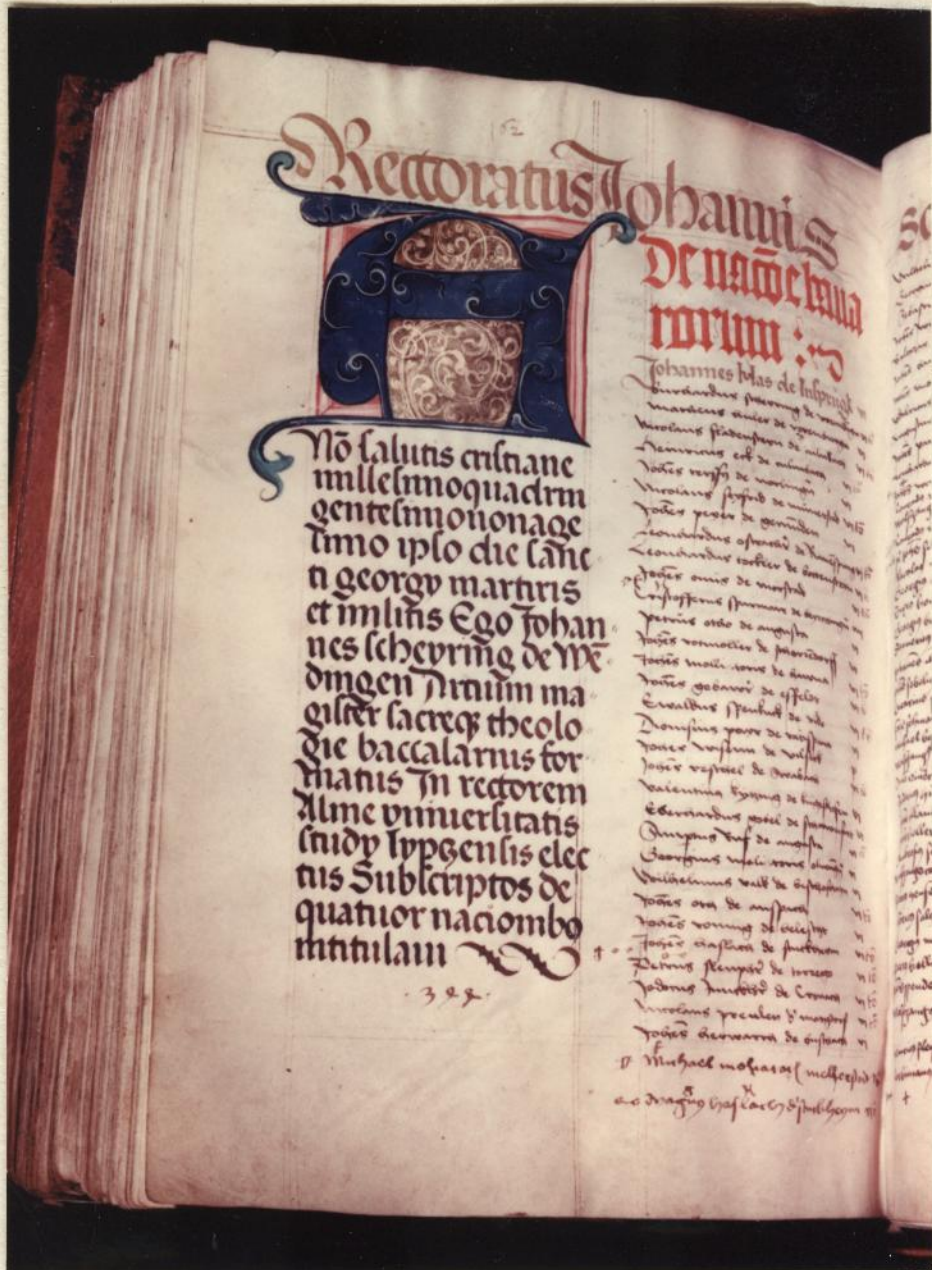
152

Rectoratus Johannis

A

Nno salutis cristiane millesimoquadringentesimonona gesimo ipso die sancti georgy martiris et militis Ego Johannes schevring de Wedingen Artium magister sacreque theologie baccalarius formatus In rectorem Alme vniuersitatis study lypczensis electus Subscriptos de quatuor nacionibus intitulaui

322

De nacione bauarorum :

Johannes blas de Inspruck
Burchardus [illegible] de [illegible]
Marcus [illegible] de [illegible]
Nicolaus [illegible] de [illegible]
Henricus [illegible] de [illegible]
Johannes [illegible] de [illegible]
Nicolaus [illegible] de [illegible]
Johannes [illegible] de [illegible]
Leonardus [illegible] de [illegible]
Leonhardus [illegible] de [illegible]
Johannes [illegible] de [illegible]
Cristofferus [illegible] de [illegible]
Petrus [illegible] de augusta
Johannes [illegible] de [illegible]
Johannes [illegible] de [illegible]
Johannes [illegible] de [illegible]
Erhardus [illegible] de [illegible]
Dionisius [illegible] de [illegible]
Johannes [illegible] de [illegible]
Johannes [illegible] de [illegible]
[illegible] de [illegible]
Eberhardus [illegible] de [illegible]
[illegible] de augusta
Georgius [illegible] de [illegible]
Wilhelmus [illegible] de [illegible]
Johannes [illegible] de augusta
Johannes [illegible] de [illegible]
Johannes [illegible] de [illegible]
Petrus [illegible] de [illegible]
Jodocus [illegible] de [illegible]
Nicolaus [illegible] de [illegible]
Johannes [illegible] de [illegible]
Michael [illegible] ( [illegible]
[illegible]

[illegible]